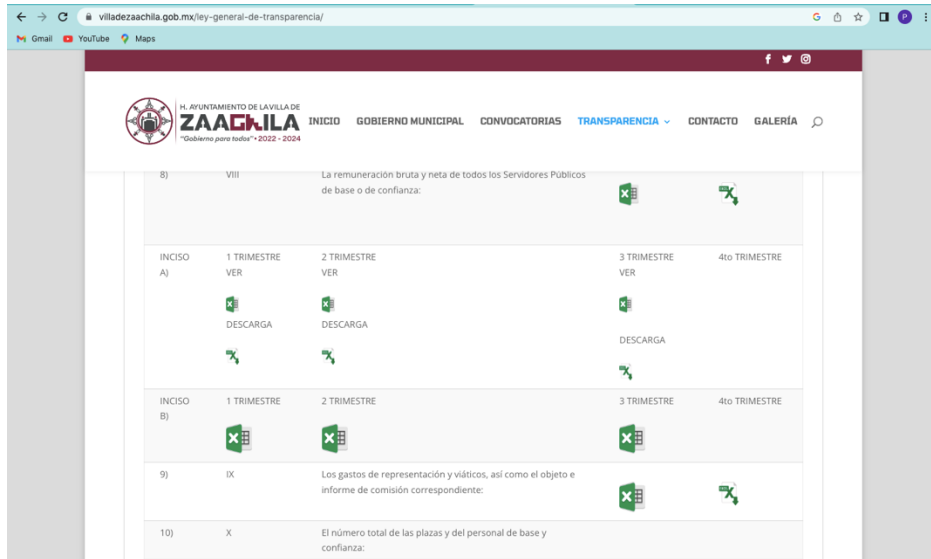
villadezaachila.gob.mx/ley-general-de-transparencia/

Gmail YouTube Maps

H. AYUNTAMIENTO DE LA VILLA DE ZAACHILA "Gobierno para todos" • 2022 - 2024

INICIO GOBIERNO MUNICIPAL CONVOCATORIAS TRANSPARENCIA CONTACTO GALERÍA

| | | | | |
|---|---|---|---|---|
| 8) | VIII | La remuneración bruta y neta de todos los Servidores Públicos de base o de confianza: | | |
| INCISO A) | 1 TRIMESTRE VER DESCARGA | 2 TRIMESTRE VER DESCARGA | 3 TRIMESTRE VER DESCARGA | 4to TRIMESTRE |
| INCISO B) | 1 TRIMESTRE | 2 TRIMESTRE | 3 TRIMESTRE | 4to TRIMESTRE |
| 9) | IX | Los gastos de representación y viáticos, así como el objeto e informe de comisión correspondiente: | | |
| 10) | X | El número total de las plazas y del personal de base y confianza: | | |